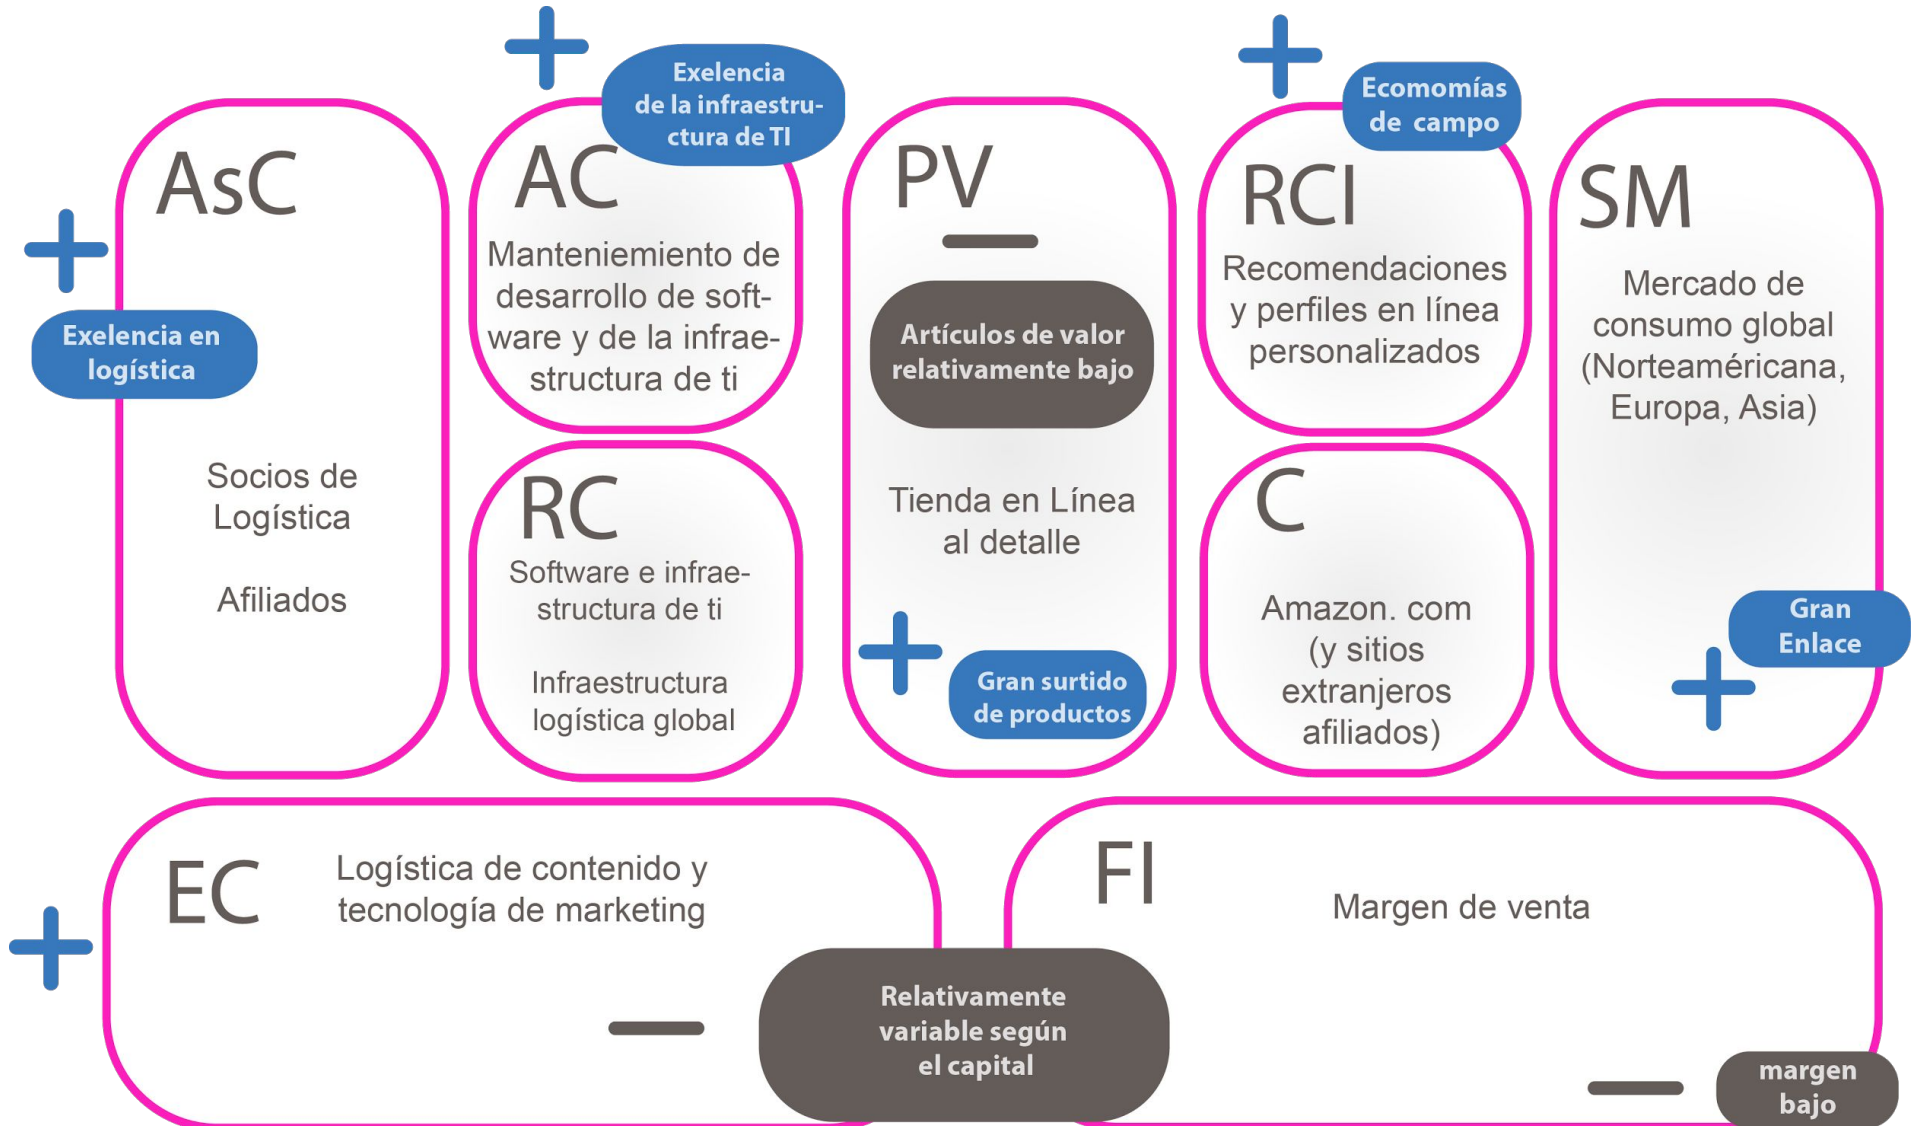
AsC

+

Exelencia en logística

Socios de Logística

Afiliados

+

Exelencia de la infraestructura de TI

AC

Manteniemiento de desarrollo de software y de la infraestructura de ti

RC

Software e infraestructura de ti

Infraestructura logística global

PV

—

Artículos de valor relativamente bajo

Tienda en Línea al detalle

+

Gran surtido de productos

+

Ecomomías de campo

RCI

Recomendaciones y perfiles en línea personalizados

C

Amazon. com (y sitios extranjeros afiliados)

SM

Mercado de consumo global (Norteaméricana, Europa, Asia)

Gran Enlace

+

+

EC

Logística de contenido y tecnología de marketing

—

Relativamente variable según el capital

FI

Margen de venta

—

margen bajo